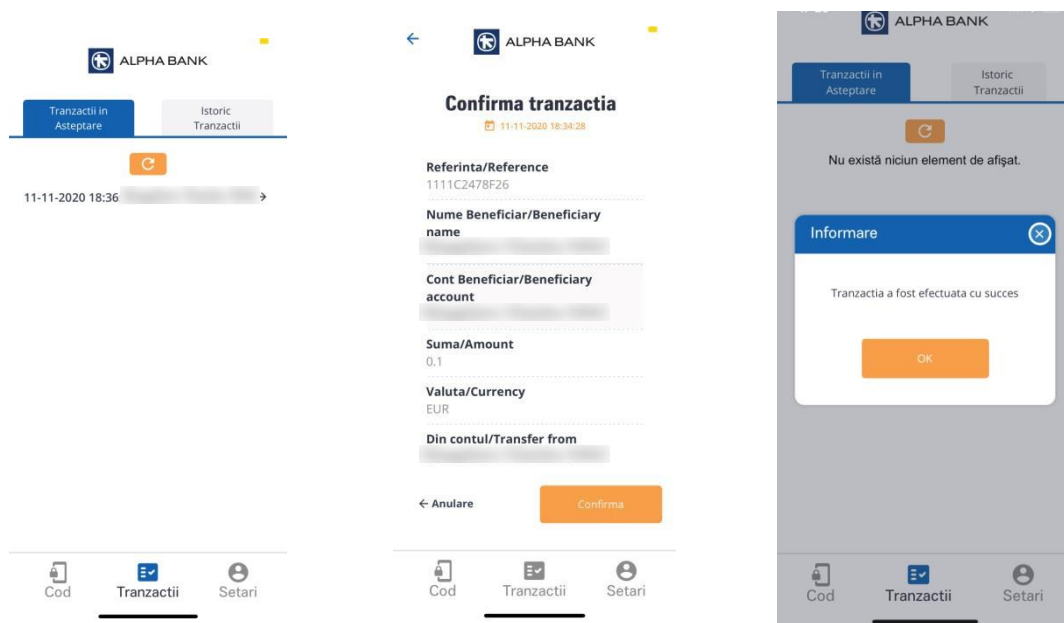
ALPHA BANK

Tranzactii in Asteptare

Istoric Tranzactii

11-11-2020 18:36 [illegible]

Cod
Tranzactii
Setari

ALPHA BANK

Confirma tranzactia

11-11-2020 18:34:28

Referinta/Reference
1111C2478F26

Nume Beneficiar/Beneficiary name
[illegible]

Cont Beneficiar/Beneficiary account
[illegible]

Suma/Amount
0.1

Valuta/Currency
EUR

Din contul/Transfer from
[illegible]

← Anulare

Confirma

Cod
Tranzactii
Setari

ALPHA BANK

Tranzactii in Asteptare

Istoric Tranzactii

Nu există niciun element de afişat.

Informare

Tranzactia a fost efectuata cu succes

OK

Cod
Tranzactii
Setari